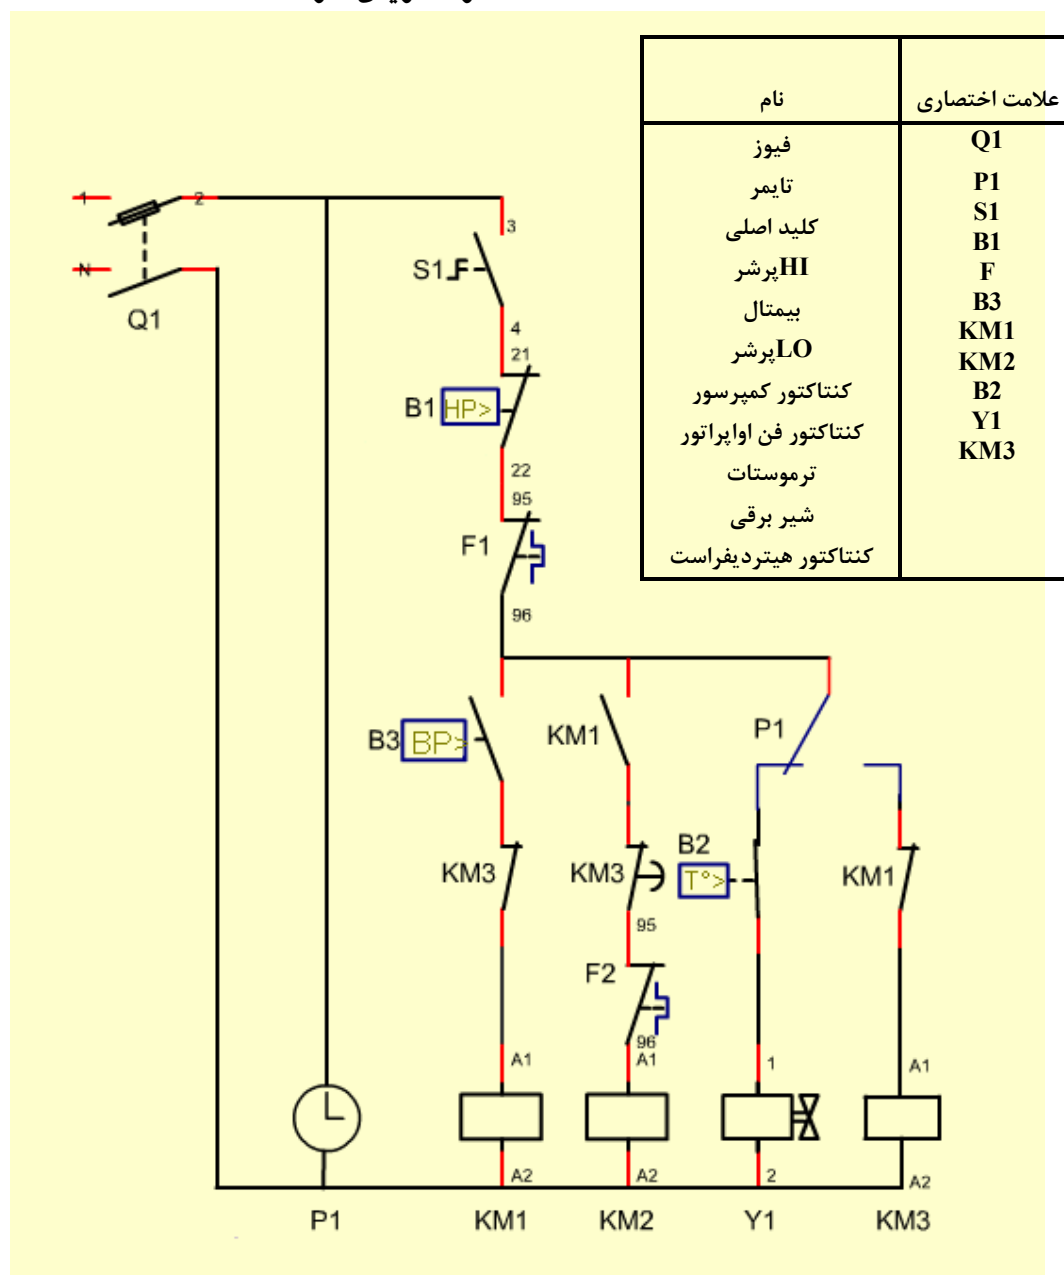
| علامت اختصاری | نام |
|---|---|
| Q1 | فیوز |
| P1 | تایمر |
| S1 | کلید اصلی |
| B1 | HIپرشر |
| F | بیمتال |
| B3 | LOپرشر |
| KM1 | کنتاکتور کمپرسور |
| KM2 | کنتاکتور فن اواپراتور |
| B2 | ترموستات |
| Y1 | شیر برقی |
| KM3 | کنتاکتور هیتردیفراست |

1 2 N Q1 3 S1 4 21 B1 HP> 22 95 F1 96 B3 BP> KM1 P1 KM3 KM3 B2 T°> KM1 95 F2 96 A1 A1 1 A1 A2 A2 2 A2

P1 KM1 KM2 Y1 KM3